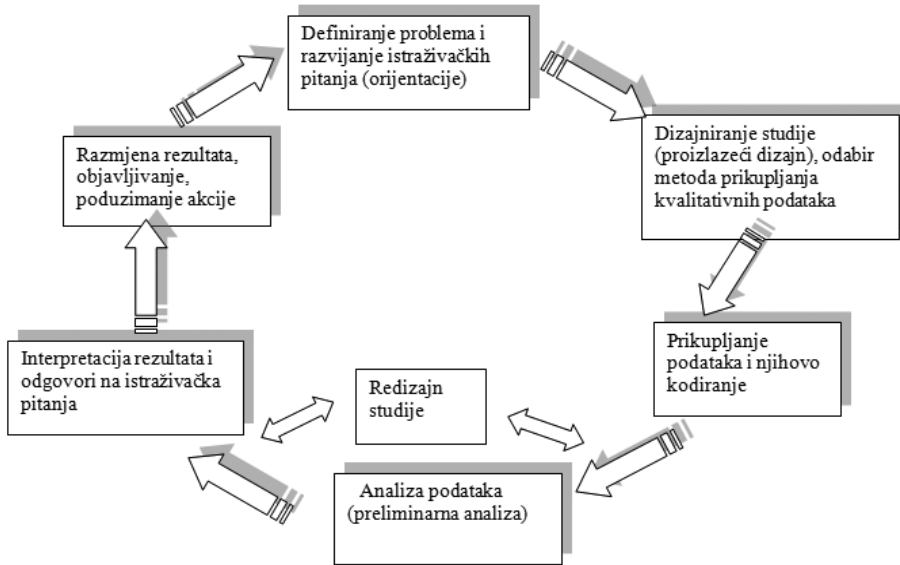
Definiranje problema i razvijanje istraživačkih pitanja (orijentacije)

Dizajniranje studije (proizlazeći dizajn), odabir metoda prikupljanja kvalitativnih podataka

Prikupljanje podataka i njihovo kodiranje

Analiza podataka (preliminarna analiza)

Redizajn studije

Interpretacija rezultata i odgovori na istraživačka pitanja

Razmjena rezultata, objavljivanje, poduzimanje akcije